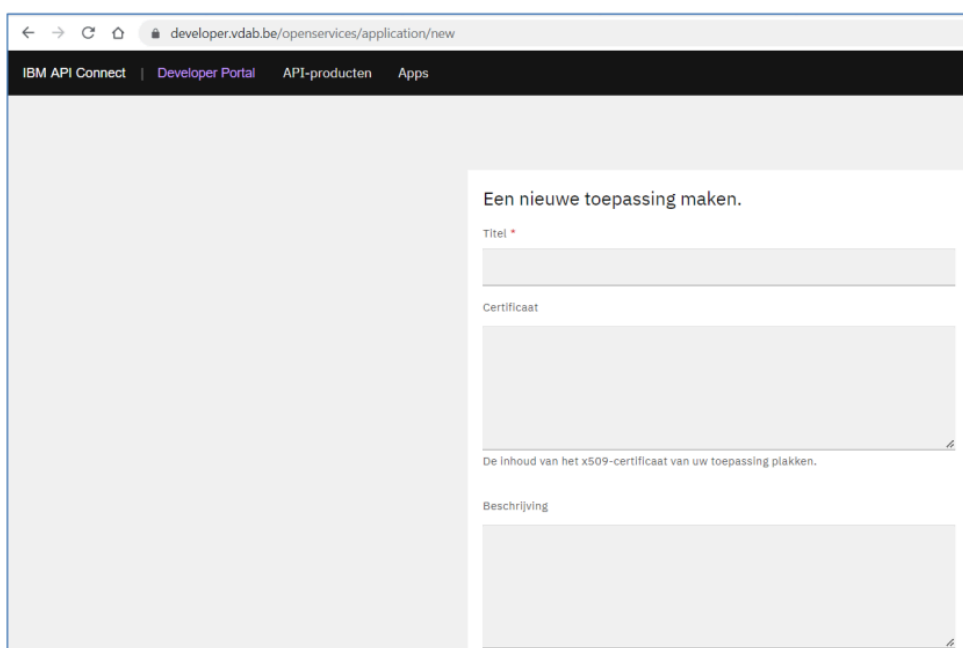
developer.vdab.be/openservices/application/new

IBM API Connect | Developer Portal API-producten Apps

Een nieuwe toepassing maken.

Titel *

Certificaat

De inhoud van het x509-certificaat van uw toepassing plakken.

Beschrijving